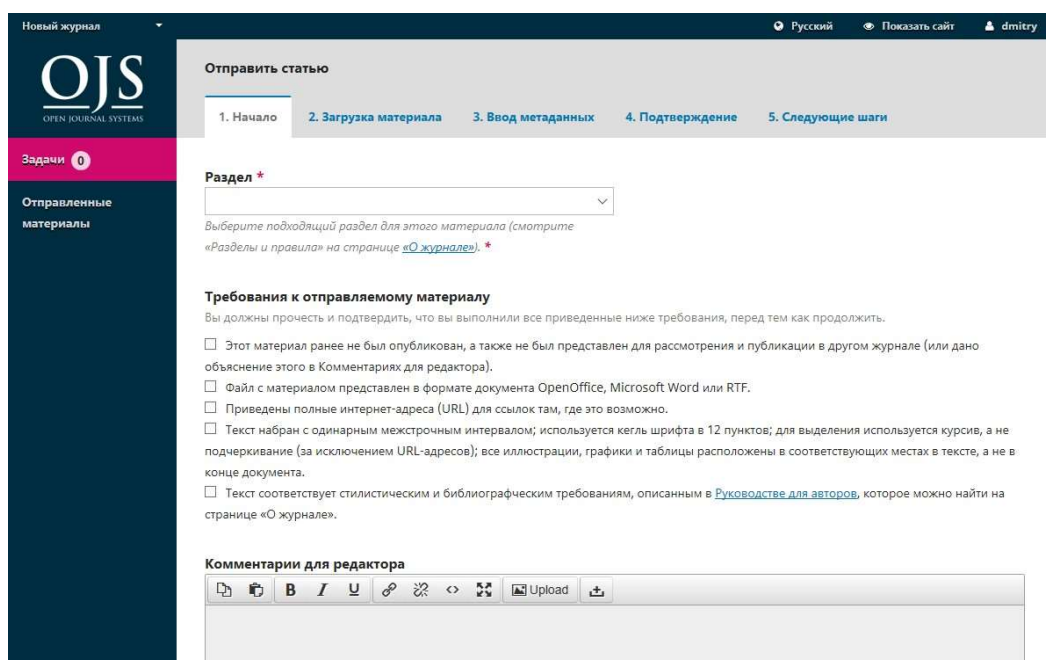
Новый журнал

Русский   Показать сайт   dmitry

OJS
OPEN JOURNAL SYSTEMS

Задачи 0

Отправленные материалы

Отправить статью

1. Начало   2. Загрузка материала   3. Ввод метаданных   4. Подтверждение   5. Следующие шаги

Раздел *

Выберите подходящий раздел для этого материала (смотрите «Разделы и правила» на странице «О журнале»). *

Требования к отправляемому материалу

Вы должны прочесть и подтвердить, что вы выполнили все приведенные ниже требования, перед тем как продолжить.

☐ Этот материал ранее не был опубликован, а также не был представлен для рассмотрения и публикации в другом журнале (или дано объяснение этого в Комментариях для редактора).

☐ Файл с материалом представлен в формате документа OpenOffice, Microsoft Word или RTF.

☐ Приведены полные интернет-адреса (URL) для ссылок там, где это возможно.

☐ Текст набран с одинарным межстрочным интервалом; используется кегль шрифта в 12 пунктов; для выделения используется курсив, а не подчеркивание (за исключением URL-адресов); все иллюстрации, графики и таблицы расположены в соответствующих местах в тексте, а не в конце документа.

☐ Текст соответствует стилистическим и библиографическим требованиям, описанным в Руководстве для авторов, которое можно найти на странице «О журнале».

Комментарии для редактора

B I U Upload